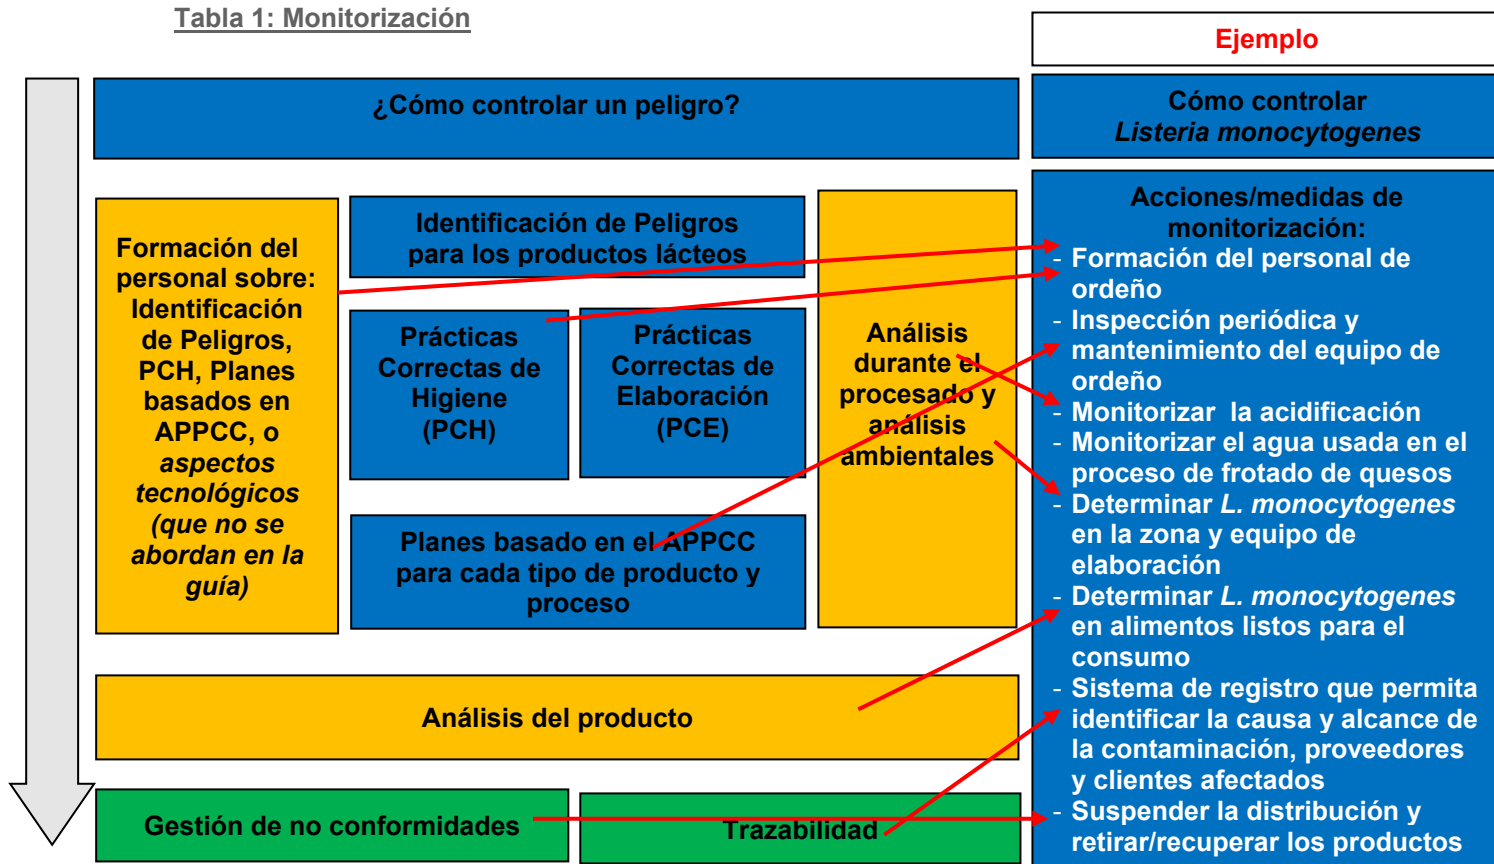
Tabla 1: Monitorización

Ejemplo

¿Cómo controlar un peligro?

Cómo controlar *Listeria monocytogenes*

Formación del personal sobre: Identificación de Peligros, PCH, Planes basados en APPCC, o *aspectos tecnológicos (que no se abordan en la guía)*

Identificación de Peligros para los productos lácteos

Prácticas Correctas de Higiene (PCH)

Prácticas Correctas de Elaboración (PCE)

Análisis durante el procesado y análisis ambientales

Planes basado en el APPCC para cada tipo de producto y proceso

Análisis del producto

Gestión de no conformidades

Trazabilidad

Acciones/medidas de monitorización:
- Formación del personal de ordeño
- Inspección periódica y mantenimiento del equipo de ordeño
- Monitorizar la acidificación
- Monitorizar el agua usada en el proceso de frotado de quesos
- Determinar *L. monocytogenes* en la zona y equipo de elaboración
- Determinar *L. monocytogenes* en alimentos listos para el consumo
- Sistema de registro que permita identificar la causa y alcance de la contaminación, proveedores y clientes afectados
- Suspender la distribución y retirar/recuperar los productos